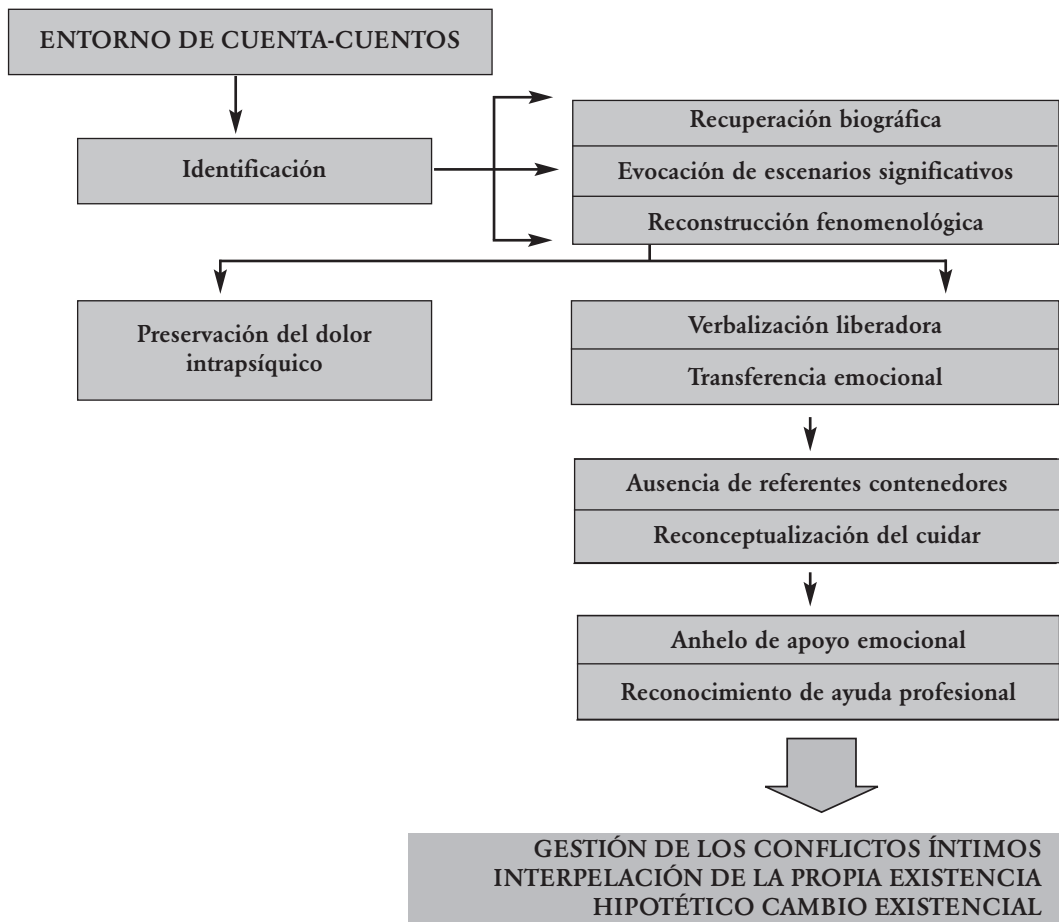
ENTORNO DE CUENTA-CUENTOS

Identificación

Recuperación biográfica

Evocación de escenarios significativos

Reconstrucción fenomenológica

Preservación del dolor intrapsíquico

Verbalización liberadora

Transferencia emocional

Ausencia de referentes contenedores

Reconceptualización del cuidar

Anhelo de apoyo emocional

Reconocimiento de ayuda profesional

GESTIÓN DE LOS CONFLICTOS ÍNTIMOS
INTERPELACIÓN DE LA PROPIA EXISTENCIA
HIPOTÉTICO CAMBIO EXISTENCIAL